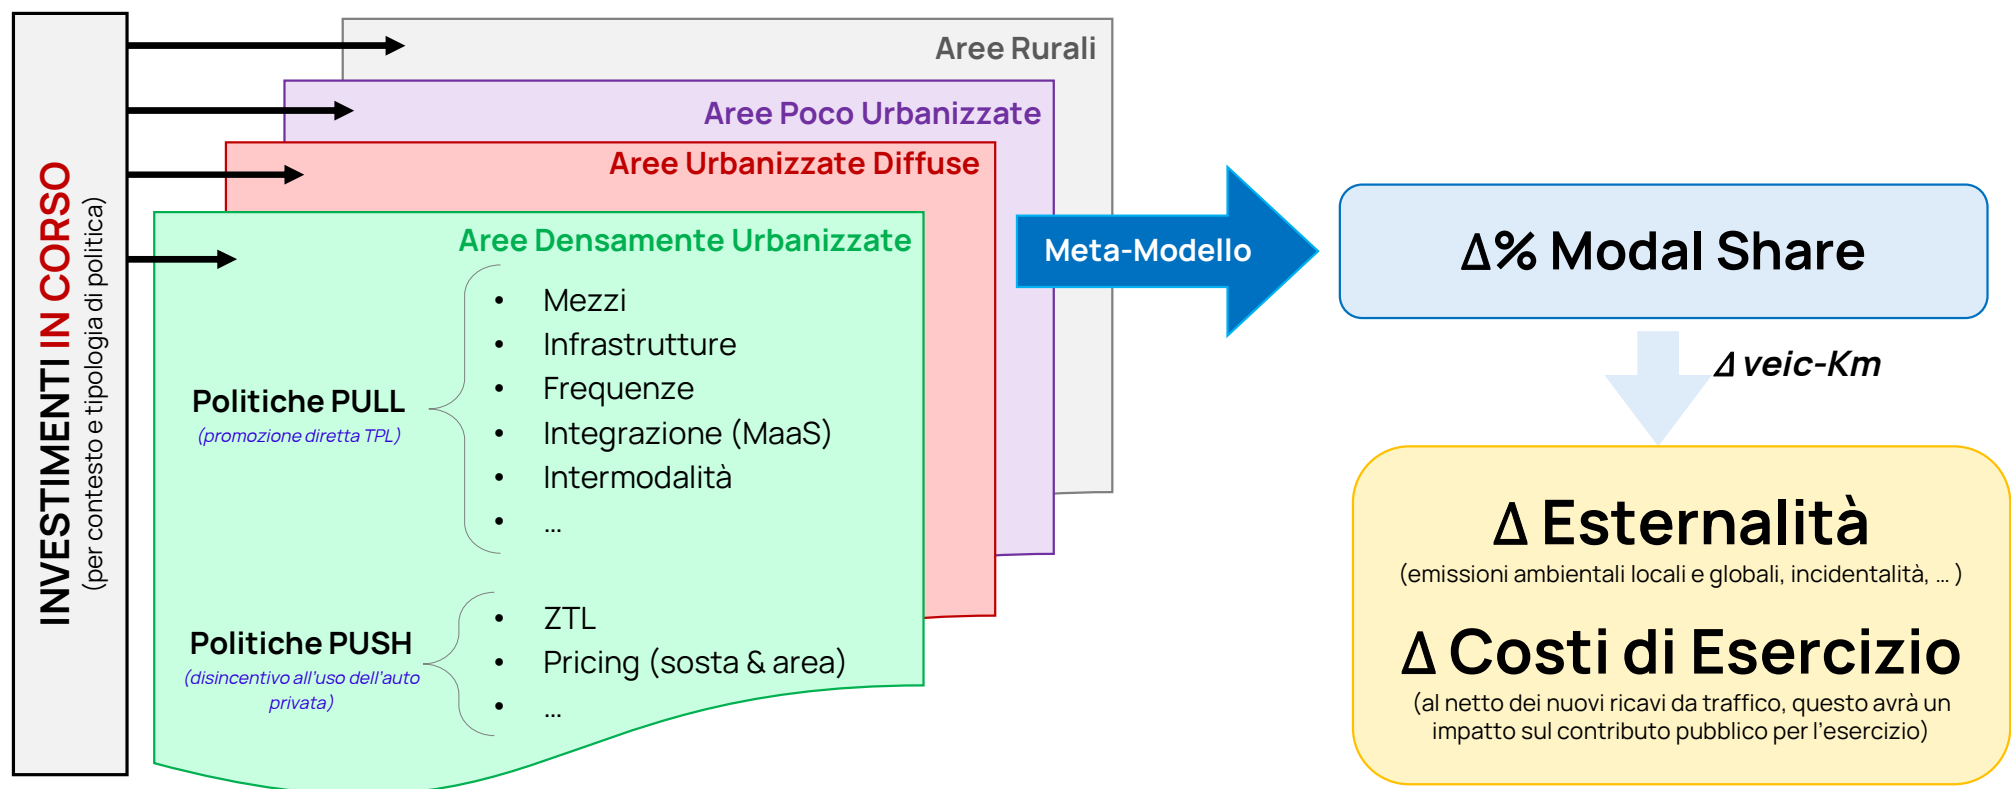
INVESTIMENTI IN CORSO
(per contesto e tipologia di politica)

Aree Rurali

Aree Poco Urbanizzate

Aree Urbanizzate Diffuse

Aree Densamente Urbanizzate

Politiche PULL
(promozione diretta TPL)

- Mezzi
- Infrastrutture
- Frequenze
- Integrazione (MaaS)
- Intermodalità
- ...

Politiche PUSH
(disincentivo all'uso dell'auto privata)

- ZTL
- Pricing (sosta & area)
- ...

Meta-Modello

Δ% Modal Share

Δ veic-Km

Δ Esternalità
(emissioni ambientali locali e globali, incidentalità, ... )

Δ Costi di Esercizio
(al netto dei nuovi ricavi da traffico, questo avrà un impatto sul contributo pubblico per l'esercizio)